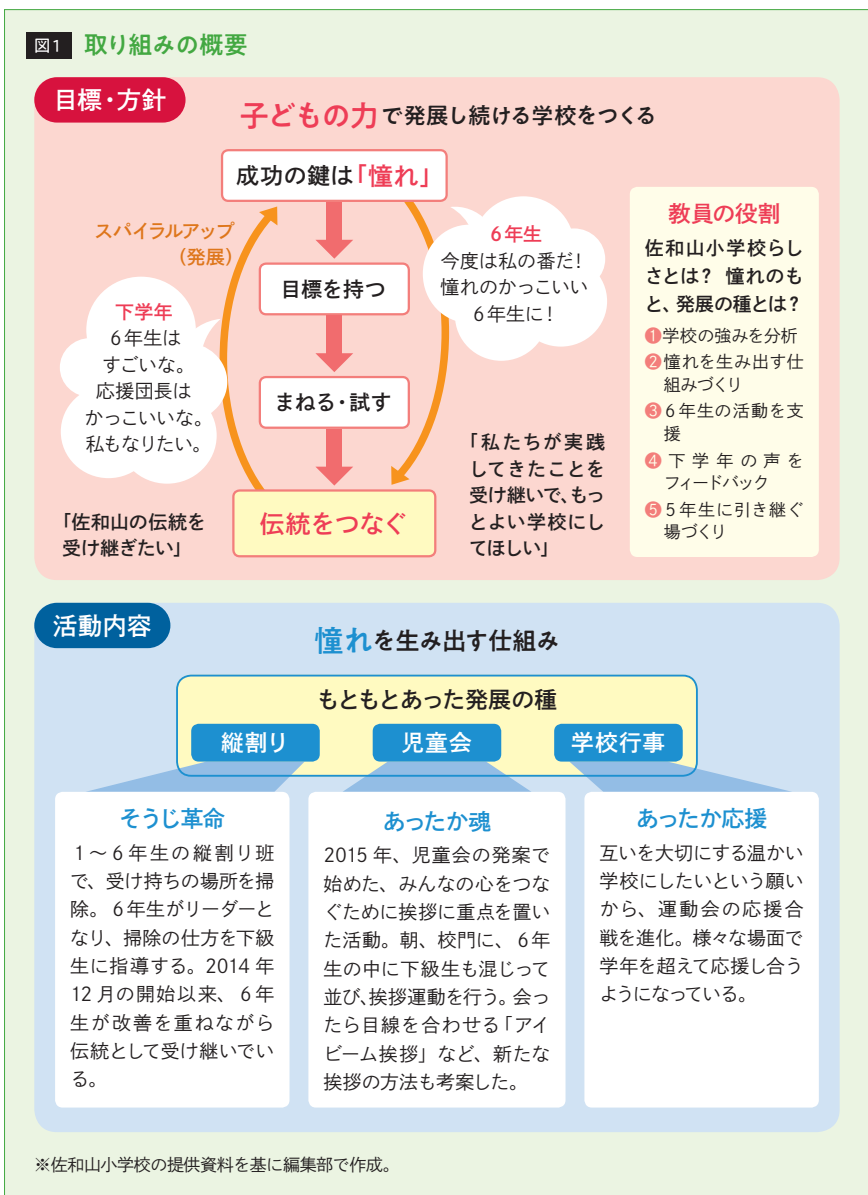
図1 取り組みの概要

目標・方針

子どもの力で発展し続ける学校をつくる

成功の鍵は「憧れ」

目標を持つ

まねる・試す

伝統をつなぐ

スパイラルアップ（発展）

下学年
6年生はすごいな。応援団長はかっこいいな。私もなりたい。

6年生
今度は私の番だ！憧れのかっこいい6年生に！

「佐和山の伝統を受け継ぎたい」

「私たちが実践してきたことを受け継いで、もっとよい学校にしてほしい」

教員の役割

佐和山小学校らしさとは？ 憧れのもと、発展の種とは？

❶学校の強みを分析
❷憧れを生み出す仕組みづくり
❸6年生の活動を支援
❹下学年の声をフィードバック
❺5年生に引き継ぐ場づくり

活動内容

憧れを生み出す仕組み

もともとあった発展の種

縦割り

児童会

学校行事

そうじ革命

1～6年生の縦割り班で、受け持ちの場所を掃除。6年生がリーダーとなり、掃除の仕方を下級生に指導する。2014年12月の開始以来、6年生が改善を重ねながら伝統として受け継いでいる。

あったか魂

2015年、児童会の発案で始めた、みんなの心をつなぐために挨拶に重点を置いた活動。朝、校門に、6年生の中に下級生も混じって並び、挨拶運動を行う。会ったら目線を合わせる「アイビーム挨拶」など、新たな挨拶の方法も考案した。

あったか応援

互いを大切にする温かい学校にしたいという願いから、運動会の応援合戦を進化。様々な場面で学年を超えて応援し合うようになっている。

※佐和山小学校の提供資料を基に編集部で作成。